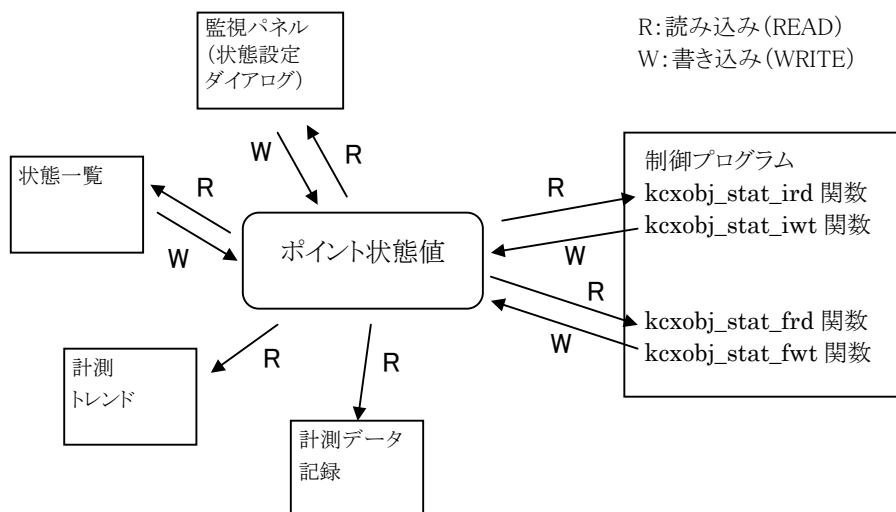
監視パネル
(状態設定
ダイアログ)

R:読み込み(READ)
W:書き込み(WRITE)

W
R

状態一覧

R
W

ポイント状態値

R
W

制御プログラム
kcxobj_stat_ird 関数
kcxobj_stat_iwt 関数

R
W

kcxobj_stat_frd 関数
kcxobj_stat_fwt 関数

R

計測
トレンド

R

計測データ
記録